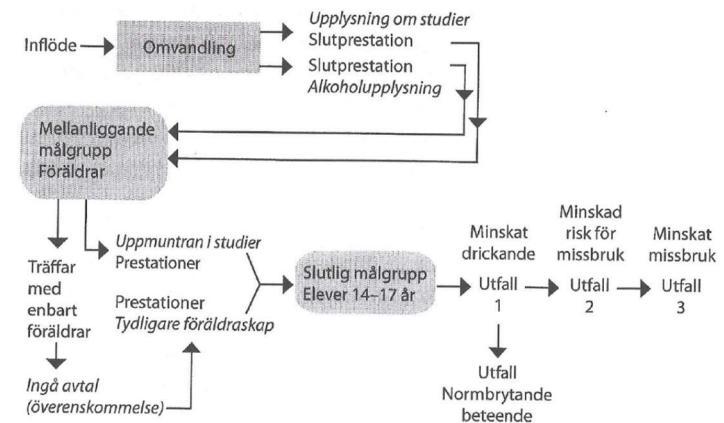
Inflöde

Omvandling

*Upplysning om studier*
Slutprestation

Slutprestation
*Alkoholupplysning*

Mellanliggande målgrupp Föräldrar

Träffar med enbart föräldrar

*Ingå avtal (överenskommelse)*

*Uppmuntran i studier*
Prestationer

Prestationer
*Tydligare föräldraskap*

Slutlig målgrupp Elever 14–17 år

Minskat drickande
Utfall 1

Minskad risk för missbruk
Utfall 2

Minskat missbruk
Utfall 3

Utfall
Normbrytande beteende